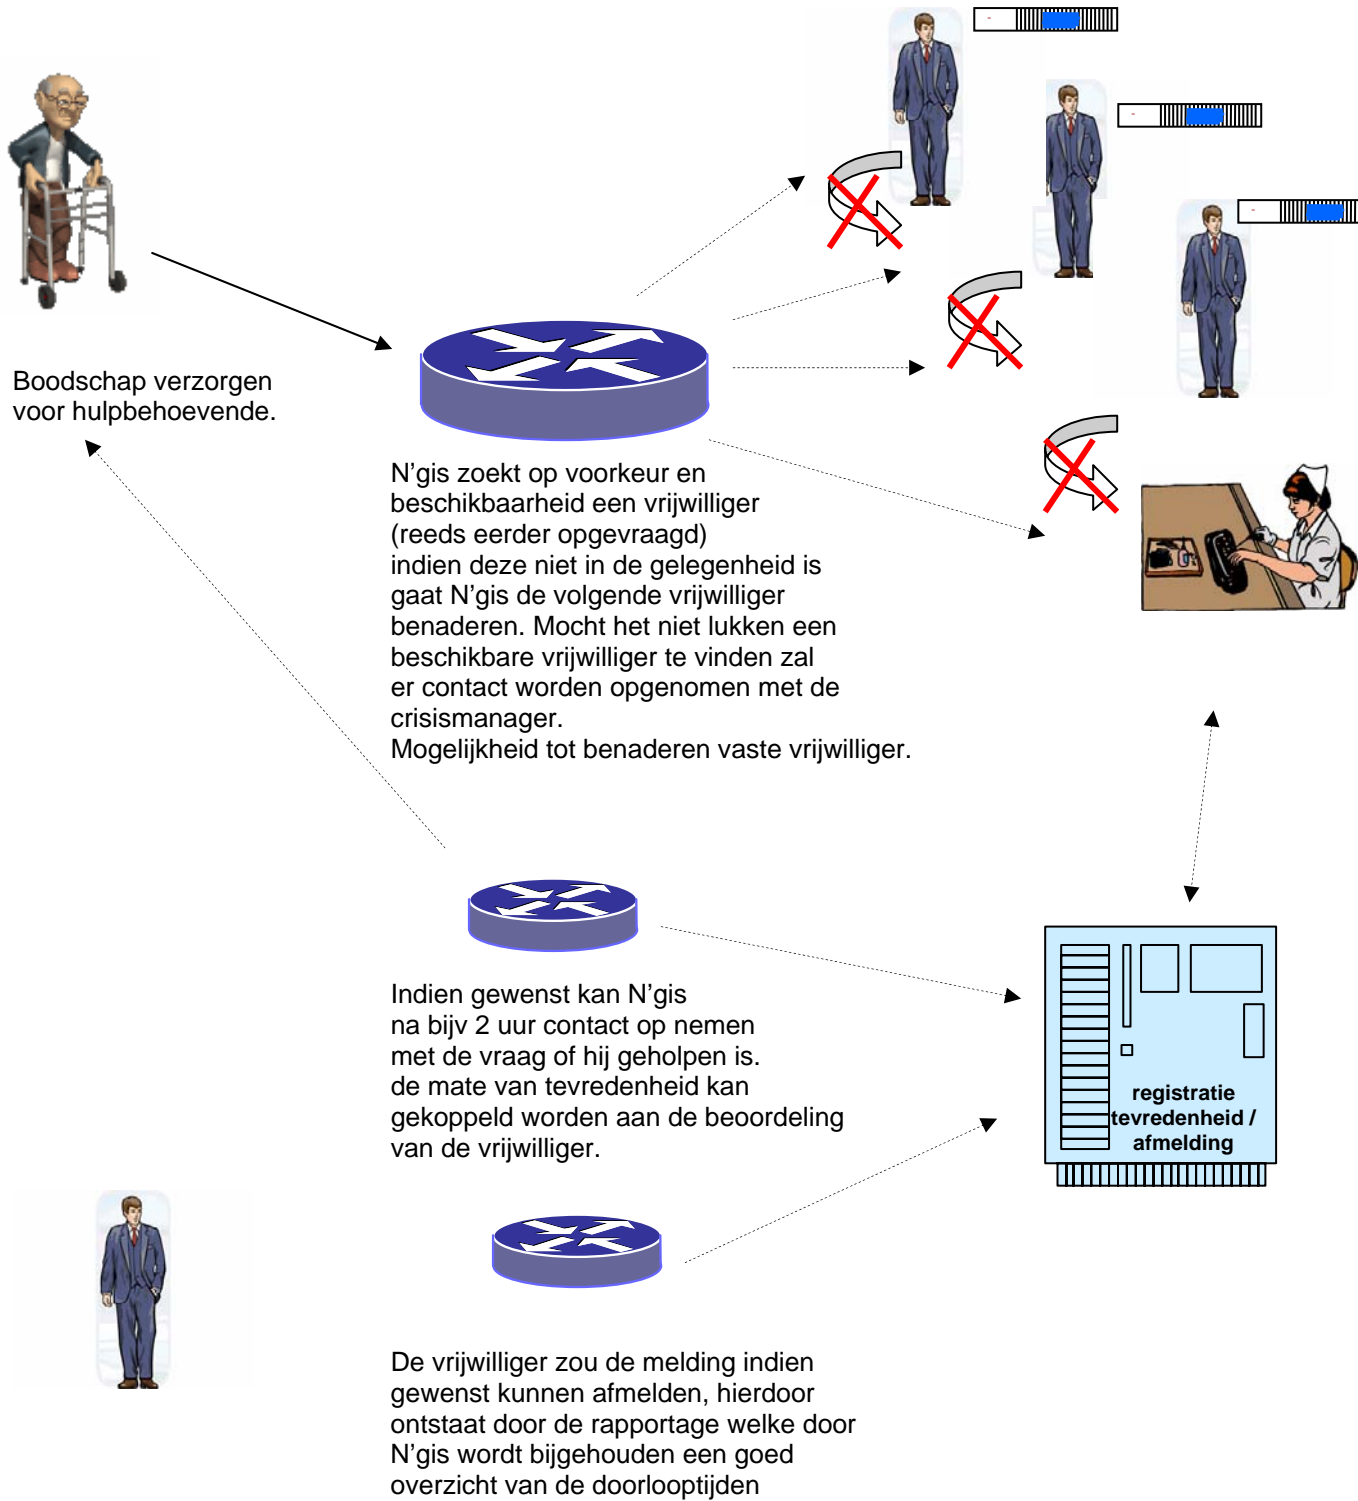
Boodschap verzorgen voor hulpbehoevende.

N’gis zoekt op voorkeur en beschikbaarheid een vrijwilliger (reeds eerder opgevraagd) indien deze niet in de gelegenheid is gaat N’gis de volgende vrijwilliger benaderen. Mocht het niet lukken een beschikbare vrijwilliger te vinden zal er contact worden opgenomen met de crisismanager.
Mogelijkheid tot benaderen vaste vrijwilliger.

Indien gewenst kan N’gis na bijv 2 uur contact op nemen met de vraag of hij geholpen is. de mate van tevredenheid kan gekoppeld worden aan de beoordeling van de vrijwilliger.

registratie tevredenheid / afmelding

De vrijwilliger zou de melding indien gewenst kunnen afmelden, hierdoor ontstaat door de rapportage welke door N’gis wordt bijgehouden een goed overzicht van de doorlooptijden